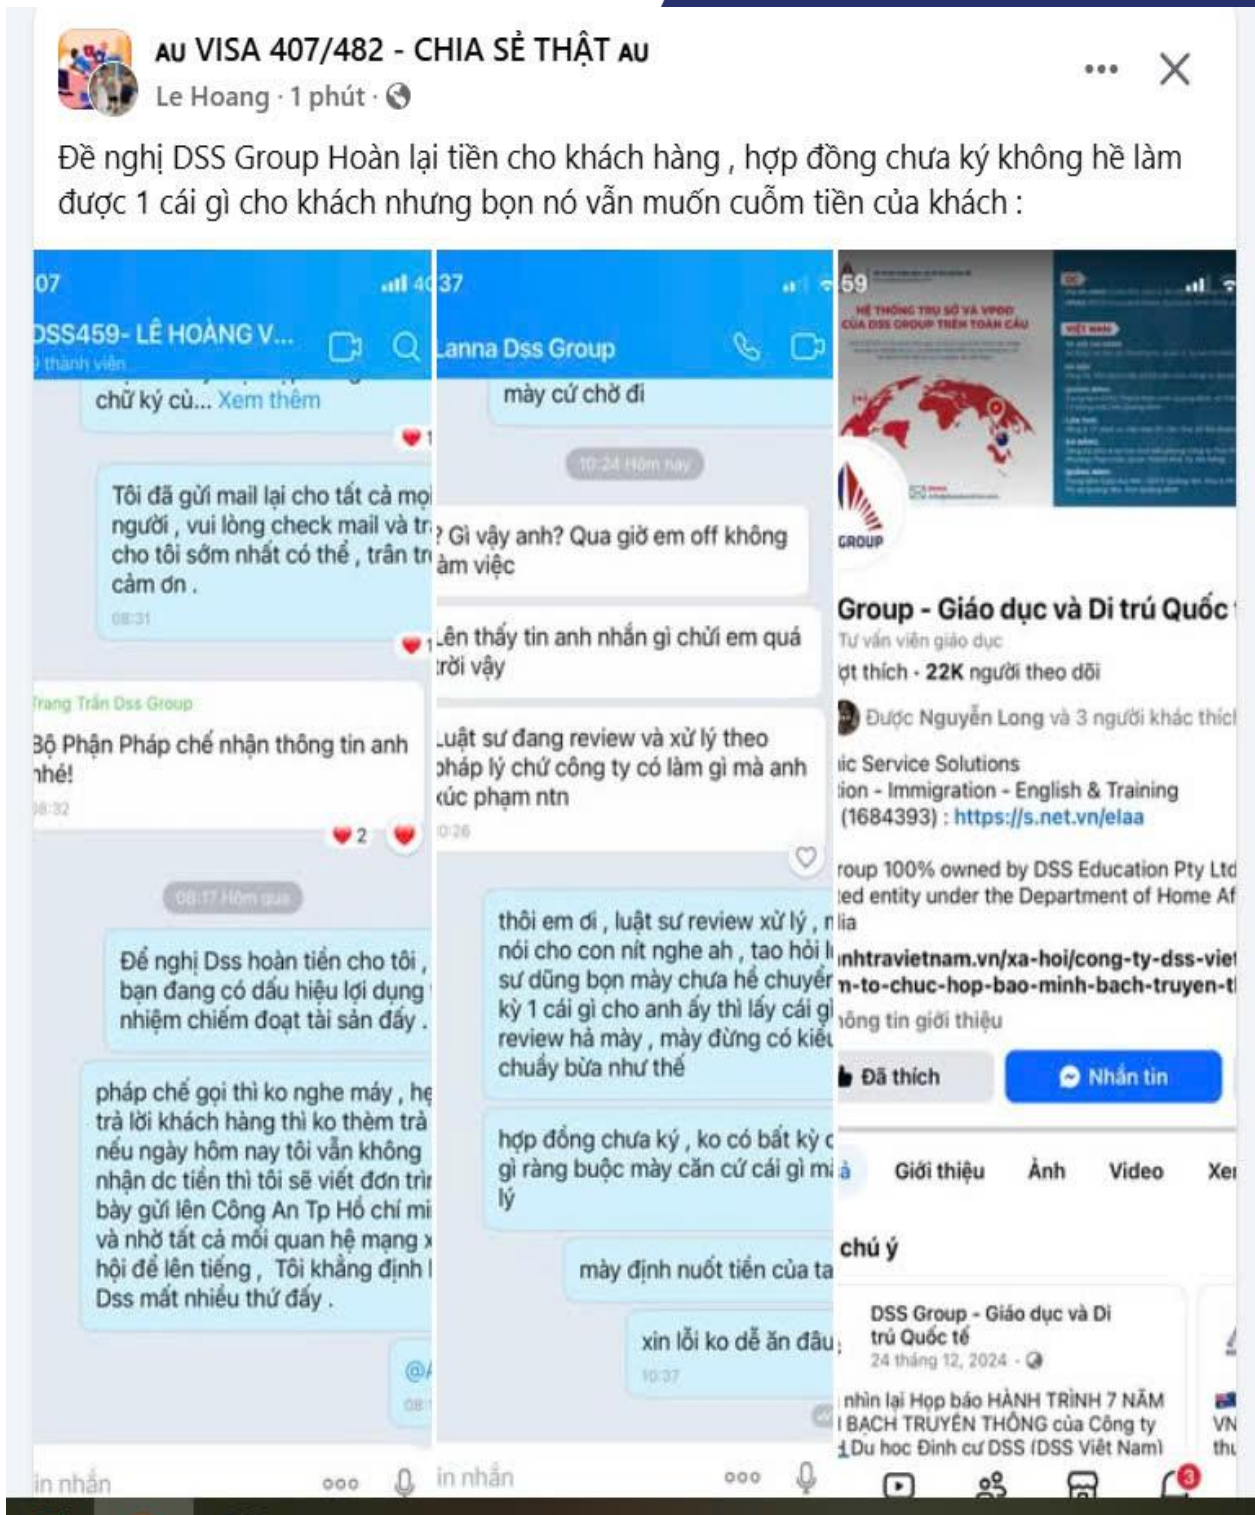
AU VISA 407/482 - CHIA SẺ THẬT AU
Le Hoang · 1 phút ·

Đề nghị DSS Group Hoàn lại tiền cho khách hàng , hợp đồng chưa ký không hề làm được 1 cái gì cho khách nhưng bọn nó vẫn muốn cuỗm tiền của khách :

07
DSS459- LÊ HOÀNG V...
thành viên
chữ ký cũ... Xem thêm

Tôi đã gửi mail lại cho tất cả mọi người , vui lòng check mail và tr cho tôi sớm nhất có thể , trân tr cảm ơn .
08:31

Trang Trần Dss Group
Bộ Phận Pháp chế nhận thông tin anh nhé!
08:32
2

08:17 Hôm qua

Để nghị Dss hoàn tiền cho tôi , bạn đang có dấu hiệu lợi dụng nhiệm chiếm đoạt tài sản đấy .

pháp chế gọi thì ko nghe máy , hẹ trả lời khách hàng thì ko thèm trả nếu ngày hôm nay tôi vẫn không nhận dc tiền thì tôi sẽ viết đơn trì bày gửi lên Công An Tp Hồ chí mi và nhờ tất cả mối quan hệ mạng x hội để lên tiếng , Tôi khẳng định Dss mất nhiều thứ đấy .

in nhắn

37
Lanna Dss Group
mày cứ chờ đi

10:24 Hôm nay

? Gì vậy anh? Qua giờ em off không làm việc

Lên thấy tin anh nhắn gì chửi em quá trời vậy

Luật sư đang review và xử lý theo pháp lý chứ công ty có làm gì mà anh xúc phạm ntn
10:26

thôi em ơi , luật sư review xử lý , n nói cho con nít nghe ah , tao hỏi l sư dũng bọn mày chưa hề chuyển kỳ 1 cái gì cho anh ấy thì lấy cái gì review hả mày , mày đừng có kiể chuẩy bừa như thế

hợp đồng chưa ký , ko có bất kỳ c gì ràng buộc mày căn cứ cái gì mà lý

mày định nuốt tiền của ta

xin lỗi ko dễ ăn đâu
10:37

in nhắn

59
HỆ THỐNG TRỤ SỞ VÀ VPĐD CỦA DSS GROUP TRÊN TOÀN CẦU
GROUP
Group - Giáo dục và Di trú Quốc
Tư vấn viên giáo dục
ọt thích · 22K người theo dõi
Được Nguyễn Long và 3 người khác thích
ic Service Solutions
tion - Immigration - English & Training
(1684393) : https://s.net.vn/elaa
roup 100% owned by DSS Education Pty Ltd
ted entity under the Department of Home Af
nhtravietnam.vn/xa-hoi/cong-ty-dss-viet
n-to-chuc-hop-bao-minh-bach-truyen-t
ông tin giới thiệu
Đã thích
Nhắn tin
Giới thiệu Ảnh Video Xe
chú ý
DSS Group - Giáo dục và Di trú Quốc tế
24 tháng 12, 2024 ·
nhìn lại Họp báo HÀNH TRÌNH 7 NĂM BẠCH TRUYỀN THÔNG của Công ty Du học Định cư DSS (DSS Việt Nam)
VN thu
3